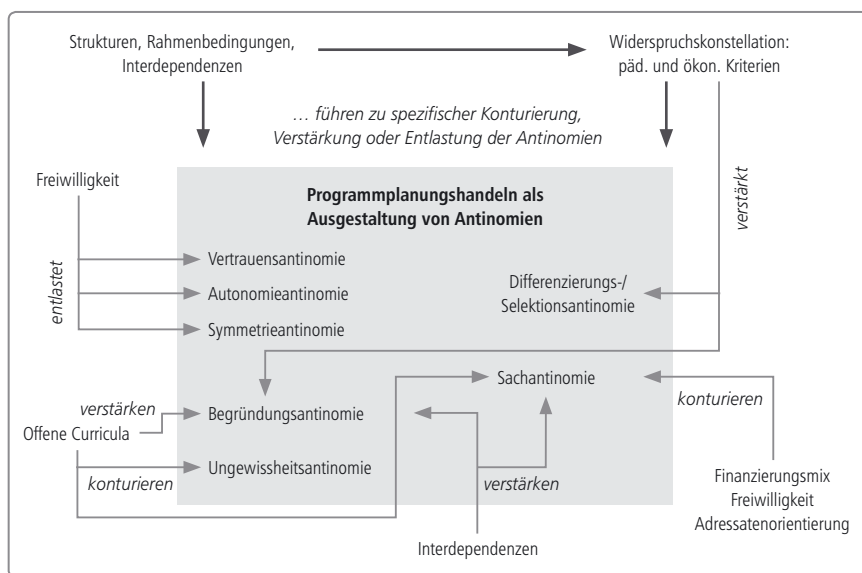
Strukturen, Rahmenbedingungen, Interdependenzen

Widerspruchskonstellation: päd. und ökon. Kriterien

… führen zu spezifischer Konturierung, Verstärkung oder Entlastung der Antinomien

verstärkt

Freiwilligkeit

entlastet

**Programmplanungshandeln als Ausgestaltung von Antinomien**

Vertrauensantinomie

Autonomieantinomie

Symmetrieantinomie

Differenzierungs-/ Selektionsantinomie

Sachantinomie

verstärken

Offene Curricula

Begründungsantinomie

konturieren

Ungewissheitsantinomie

konturieren

verstärken

Finanzierungsmix
Freiwilligkeit
Adressatenorientierung

Interdependenzen